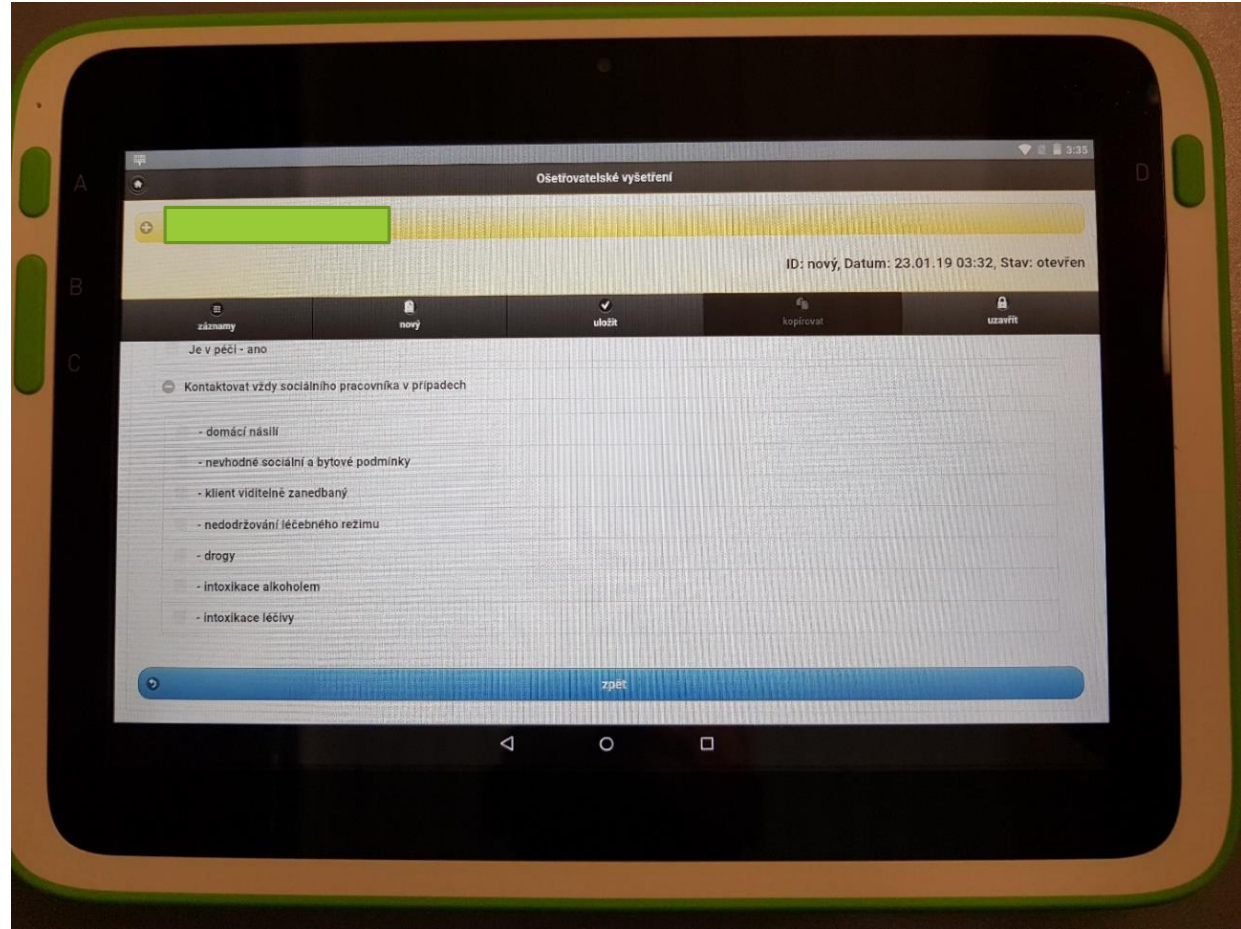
A
B
C
D

3:35

Ošetřovatelské vyšetření

ID: nový, Datum: 23.01.19 03:32, Stav: otevřen

záznamy
nový
uložit
kopírovat
uzavřít

Je v péči - ano

Kontaktovat vždy sociálního pracovníka v případech

- domácí násilí
- nevhodné sociální a bytové podmínky
- klient viditelně zanedbaný
- nedodržování léčebného režimu
- drogy
- intoxikace alkoholem
- intoxikace léčivy

zpět